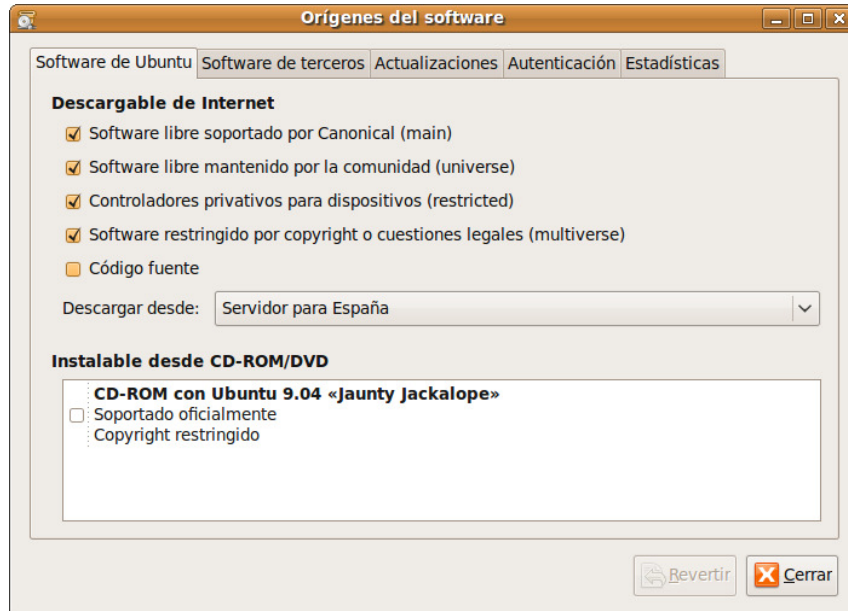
Orígenes del software

Software de Ubuntu | Software de terceros | Actualizaciones | Autenticación | Estadísticas

Descargable de Internet

Software libre soportado por Canonical (main)
Software libre mantenido por la comunidad (universe)
Controladores privativos para dispositivos (restricted)
Software restringido por copyright o cuestiones legales (multiverse)
Código fuente

Descargar desde: Servidor para España

Instalable desde CD-ROM/DVD

CD-ROM con Ubuntu 9.04 «Jaunty Jackalope»
Soportado oficialmente
Copyright restringido

Revertir
Cerrar